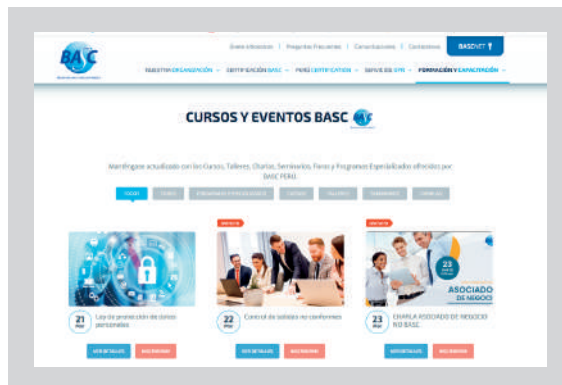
BASC

Eventos BASC | Preguntas Frecuentes | Convocatorias | Contáctenos BASCNET

NUESTRA ORGANIZACIÓN CERTIFICACIÓN BASC PERÚ CERTIFICATION SERVICE OFI FORMACIÓN Y CAPACITACIÓN

CURSOS Y EVENTOS BASC

Manténgase actualizado con los Cursos, Talleres, Charlas, Seminarios, Foros y Programas Especializados ofrecidos por BASC PERÚ.

TODOS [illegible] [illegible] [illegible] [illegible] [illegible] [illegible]

21 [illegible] Ley de protección de datos personales

VER DETALLES INSCRIBIRME

GRATUITO

22 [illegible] Control de salidas no conformes

VER DETALLES INSCRIBIRME

GRATUITO

ASOCIADO DE NEGOCIO

23 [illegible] CHARLA ASOCIADO DE NEGOCIO NO BASC

VER DETALLES INSCRIBIRME